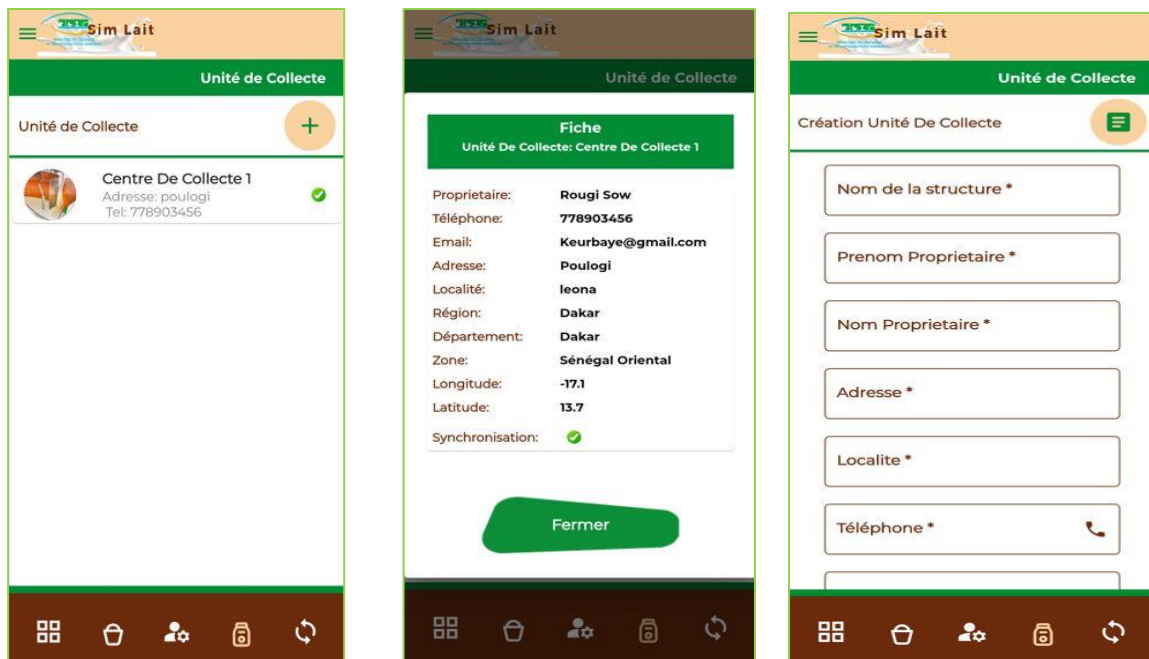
Sim Lait

Unité de Collecte

Unité de Collecte +

Centre De Collecte 1
Adresse: poulogi
Tel: 778903456

Sim Lait

Unité de Collecte

Fiche
Unité De Collecte: Centre De Collecte 1

| | |
|---|---|
| Proprietaire: | Rougi Sow |
| Téléphone: | 778903456 |
| Email: | Keurbaye@gmail.com |
| Adresse: | Poulogi |
| Localité: | leona |
| Région: | Dakar |
| Département: | Dakar |
| Zone: | Sénégal Oriental |
| Longitude: | -17.1 |
| Latitude: | 13.7 |
| Synchronisation: | |

Fermer

Sim Lait

Unité de Collecte

Création Unité De Collecte

Nom de la structure *

Prenom Proprietaire *

Nom Proprietaire *

Adresse *

Localite *

Téléphone *